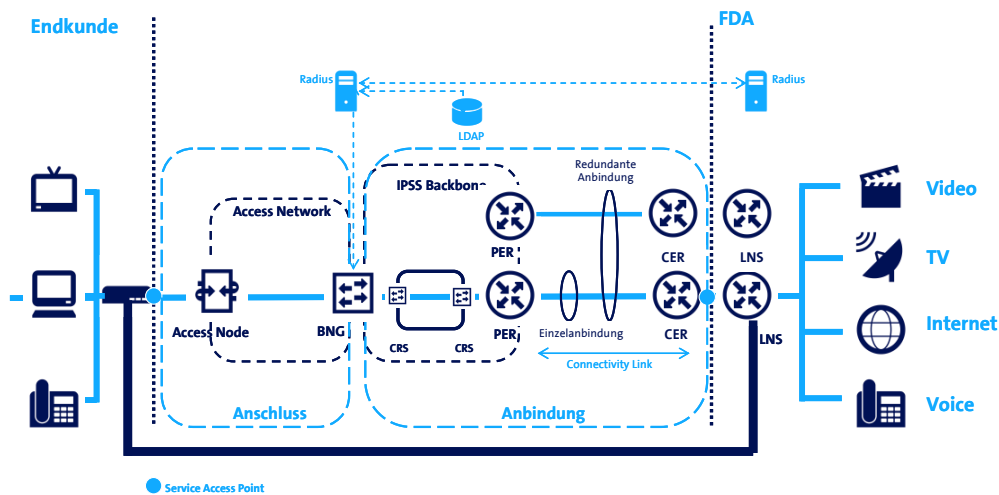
Endkunde

FDA

Radius

Radius

LDAP

Redundante Anbindung

IPSS Backbone

Access Network

PER

CER

LNS

Video

TV

Internet

Voice

Access Node

BNG

CRS

CRS

PER

CER

LNS

Einzelanbindung

Connectivity Link

Anschluss

Anbindung

Service Access Point